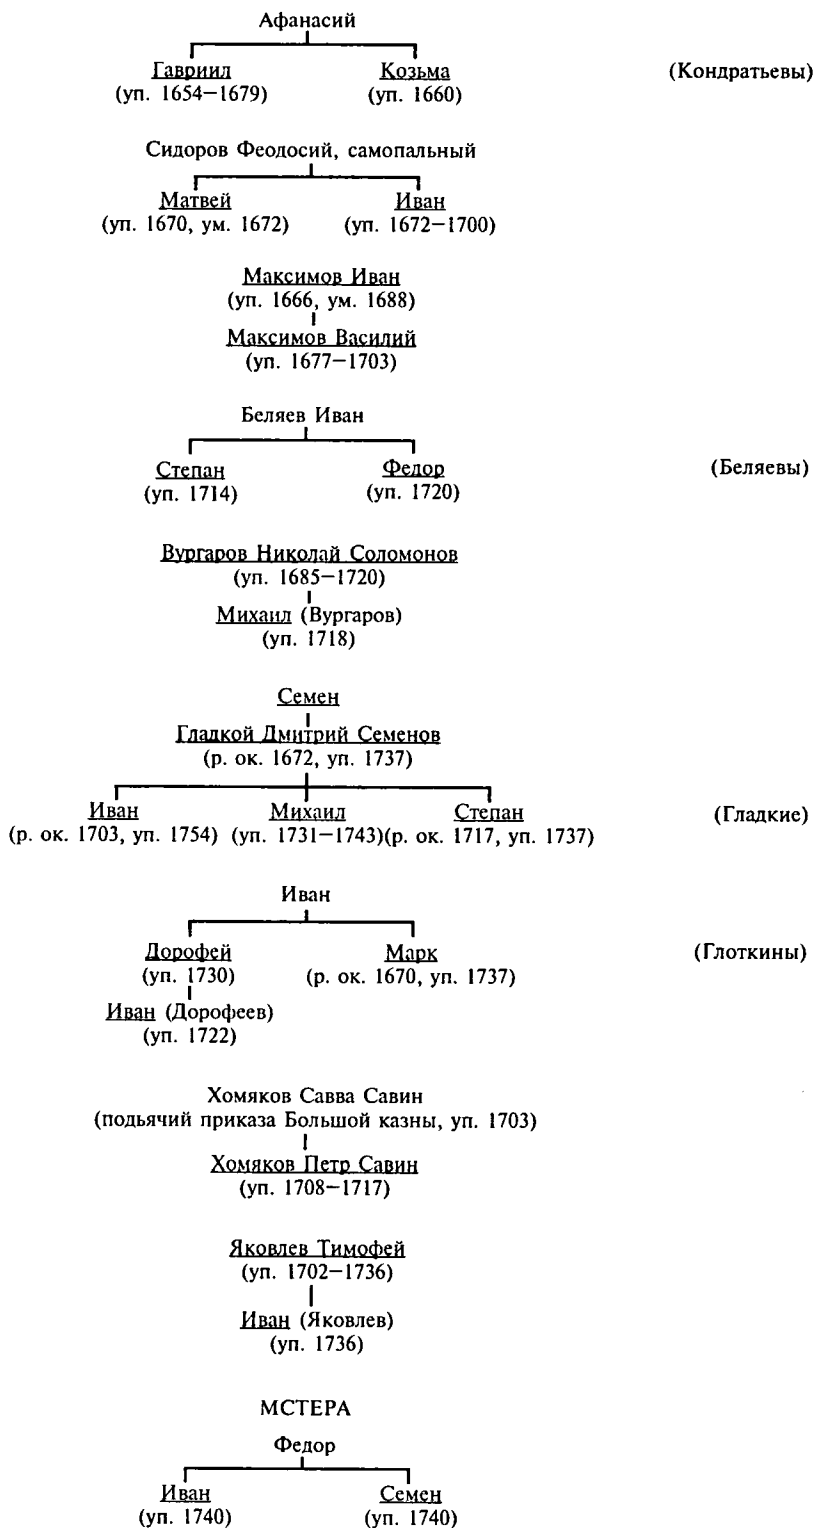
Афанасий

Гавриил (уп. 1654–1679)
Козьма (уп. 1660)
(Кондратьевы)

Сидоров Феодосий, самопальный

Матвей (уп. 1670, ум. 1672)
Иван (уп. 1672–1700)

Максимов Иван (уп. 1666, ум. 1688)

Максимов Василий (уп. 1677–1703)

Беляев Иван

Степан (уп. 1714)
Федор (уп. 1720)
(Беляевы)

Вургаров Николай Соломонов (уп. 1685–1720)

Михаил (Вургаров) (уп. 1718)

Семен

Гладкой Дмитрий Семенов (р. ок. 1672, уп. 1737)

Иван (р. ок. 1703, уп. 1754)
Михаил (уп. 1731–1743)
Степан (р. ок. 1717, уп. 1737)
(Гладкие)

Иван

Дорофей (уп. 1730)
Марк (р. ок. 1670, уп. 1737)
(Глоткины)

Иван (Дорофеев) (уп. 1722)

Хомяков Савва Савин (подьячий приказа Большой казны, уп. 1703)

Хомяков Петр Савин (уп. 1708–1717)

Яковлев Тимофей (уп. 1702–1736)

Иван (Яковлев) (уп. 1736)

МСТЕРА

Федор

Иван (уп. 1740)
Семен (уп. 1740)